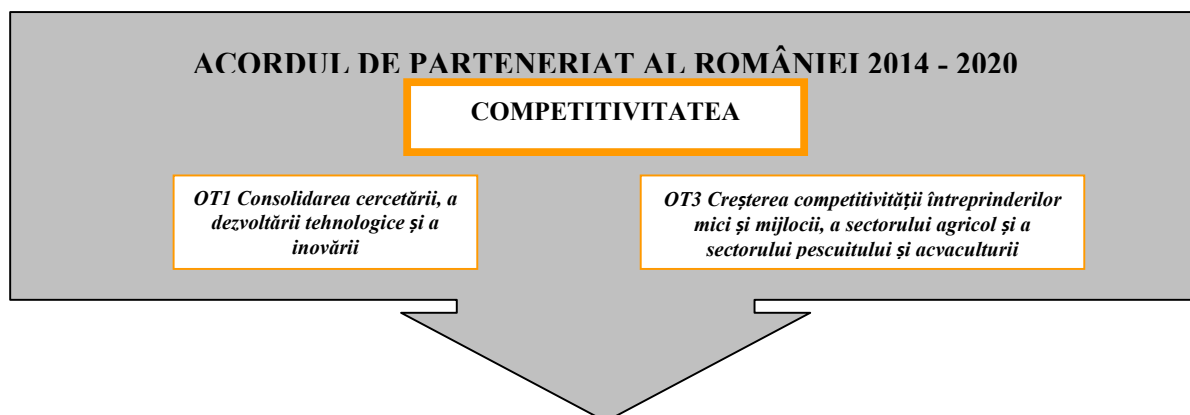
ACORDUL DE PARTENERIAT AL ROMÂNIEI 2014 - 2020

COMPETITIVITATEA

OT1 Consolidarea cercetării, a dezvoltării tehnologice și a inovării

OT3 Creșterea competitivității întreprinderilor mici și mijlocii, a sectorului agricol și a sectorului pescuitului și acvaculturii